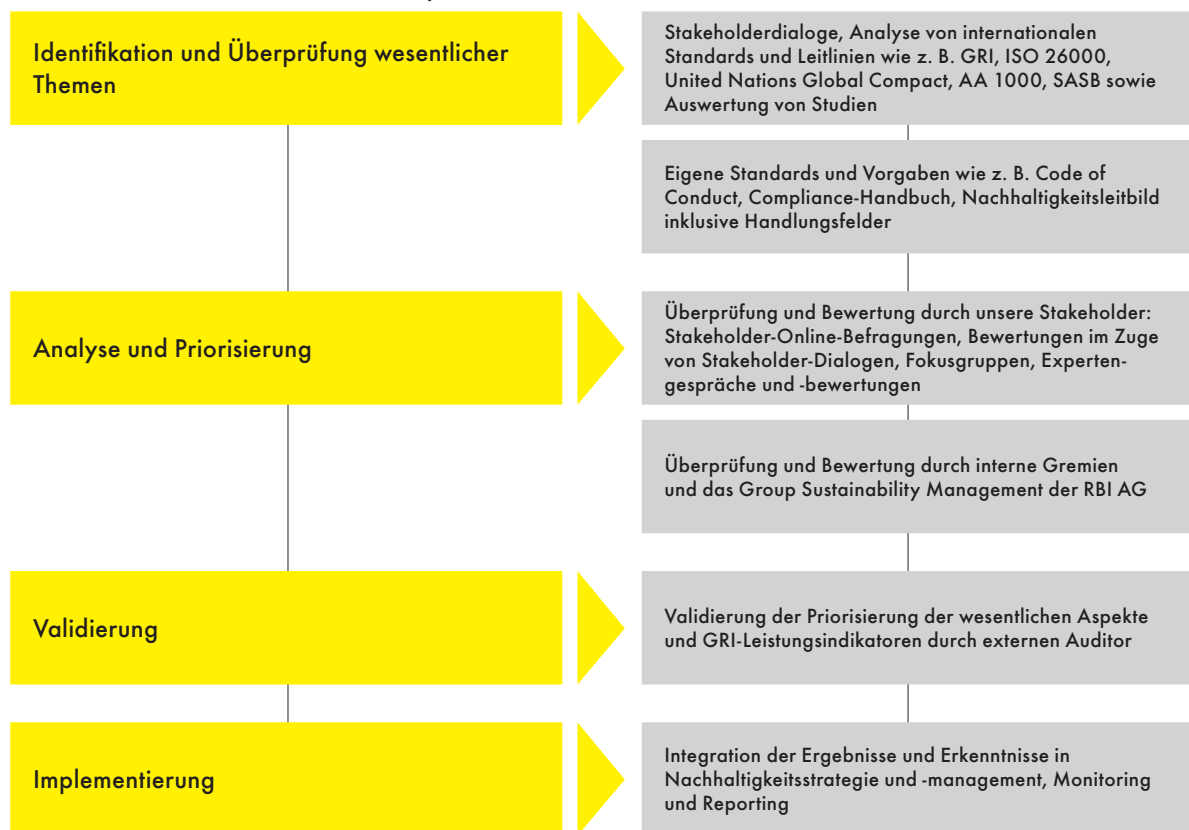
Identifikation und Überprüfung wesentlicher Themen

Stakeholderdialoge, Analyse von internationalen Standards und Leitlinien wie z. B. GRI, ISO 26000, United Nations Global Compact, AA 1000, SASB sowie Auswertung von Studien

Eigene Standards und Vorgaben wie z. B. Code of Conduct, Compliance-Handbuch, Nachhaltigkeitsleitbild inklusive Handlungsfelder

Analyse und Priorisierung

Überprüfung und Bewertung durch unsere Stakeholder: Stakeholder-Online-Befragungen, Bewertungen im Zuge von Stakeholder-Dialogen, Fokusgruppen, Expertengespräche und -bewertungen

Überprüfung und Bewertung durch interne Gremien und das Group Sustainability Management der RBI AG

Validierung

Validierung der Priorisierung der wesentlichen Aspekte und GRI-Leistungsindikatoren durch externen Auditor

Implementierung

Integration der Ergebnisse und Erkenntnisse in Nachhaltigkeitsstrategie und -management, Monitoring und Reporting